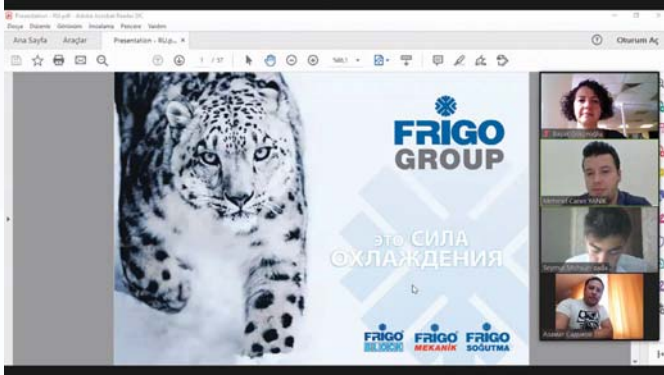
Presentation - RU.pdf - Adobe Acrobat Reader DC
Dosya Düzenle Görünüm İmzalama Pencere Yardım
Ana Sayfa Araçlar Presentation - RU.p... ×
Oturum Aç
1 / 37 148,1
FRIGO GROUP
это СИЛА ОХЛАЖДЕНИЯ
FRIGO BLOCK
FRIGO MEKANİK
FRIGO SOĞUTMA
Beyza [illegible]
Mehmet Caner YANIK
Seymur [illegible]
Ahmet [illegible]